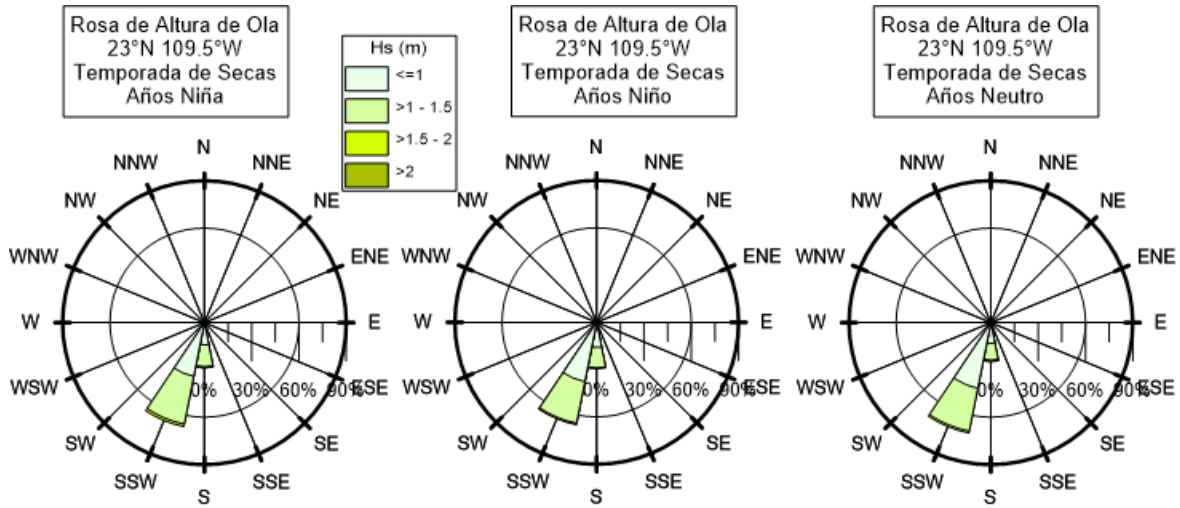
Rosa de Altura de Ola
23°N 109.5°W
Temporada de Secas
Años Niña

Hs (m)
<=1
>1 - 1.5
>1.5 - 2
>2

N
NNE
NE
ENE
E
ESE
SE
SSE
S
SSW
SW
WSW
W
WNW
NW
NNW
0%
30%
60%
90%

Rosa de Altura de Ola
23°N 109.5°W
Temporada de Secas
Años Niño

N
NNE
NE
ENE
E
ESE
SE
SSE
S
SSW
SW
WSW
W
WNW
NW
NNW
0%
30%
60%
90%

Rosa de Altura de Ola
23°N 109.5°W
Temporada de Secas
Años Neutro

N
NNE
NE
ENE
E
ESE
SE
SSE
S
SSW
SW
WSW
W
WNW
NW
NNW
0%
30%
60%
90%